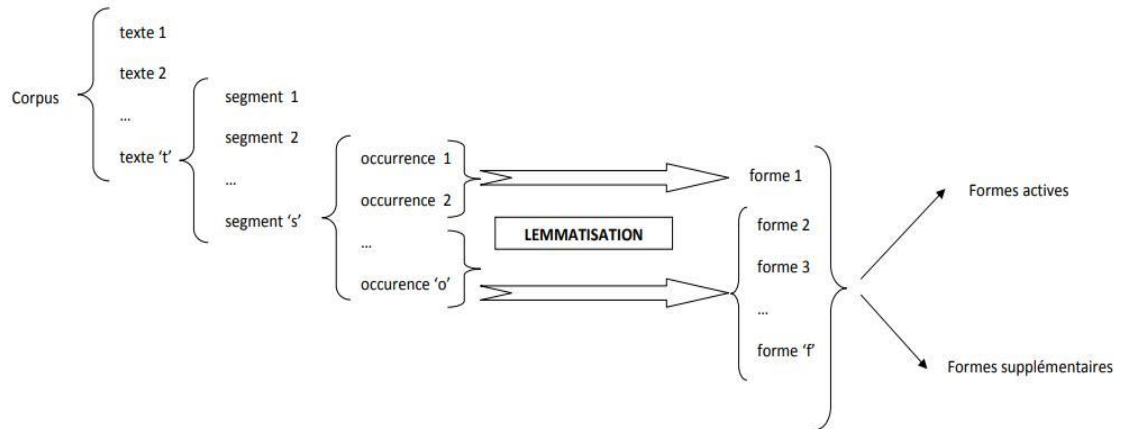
Corpus

texte 1
texte 2
...
texte 't'

segment 1
segment 2
...
segment 's'

occurrence 1
occurrence 2
...
occurence 'o'

LEMMATISATION

forme 1
forme 2
forme 3
...
forme 'f'

Formes actives

Formes supplémentaires